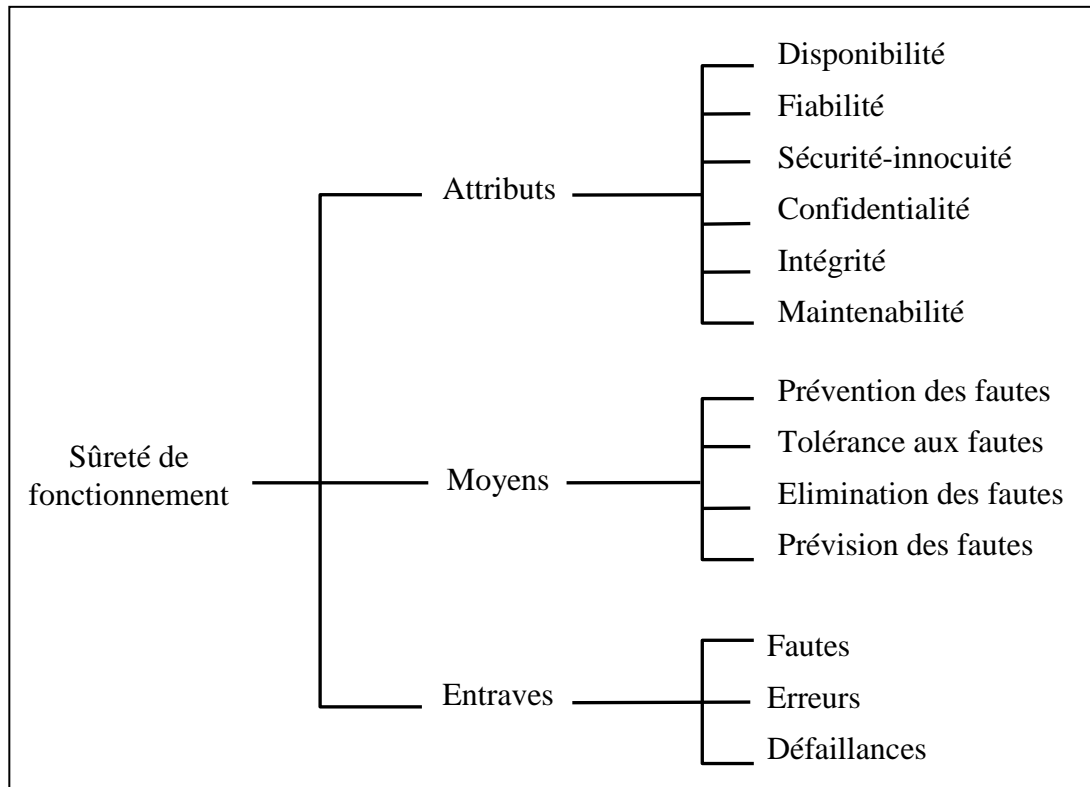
Sûreté de fonctionnement

Attributs

Disponibilité
Fiabilité
Sécurité-innocuité
Confidentialité
Intégrité
Maintenabilité

Moyens

Prévention des fautes
Tolérance aux fautes
Elimination des fautes
Prévision des fautes

Entraves

Fautes
Erreurs
Défaillances